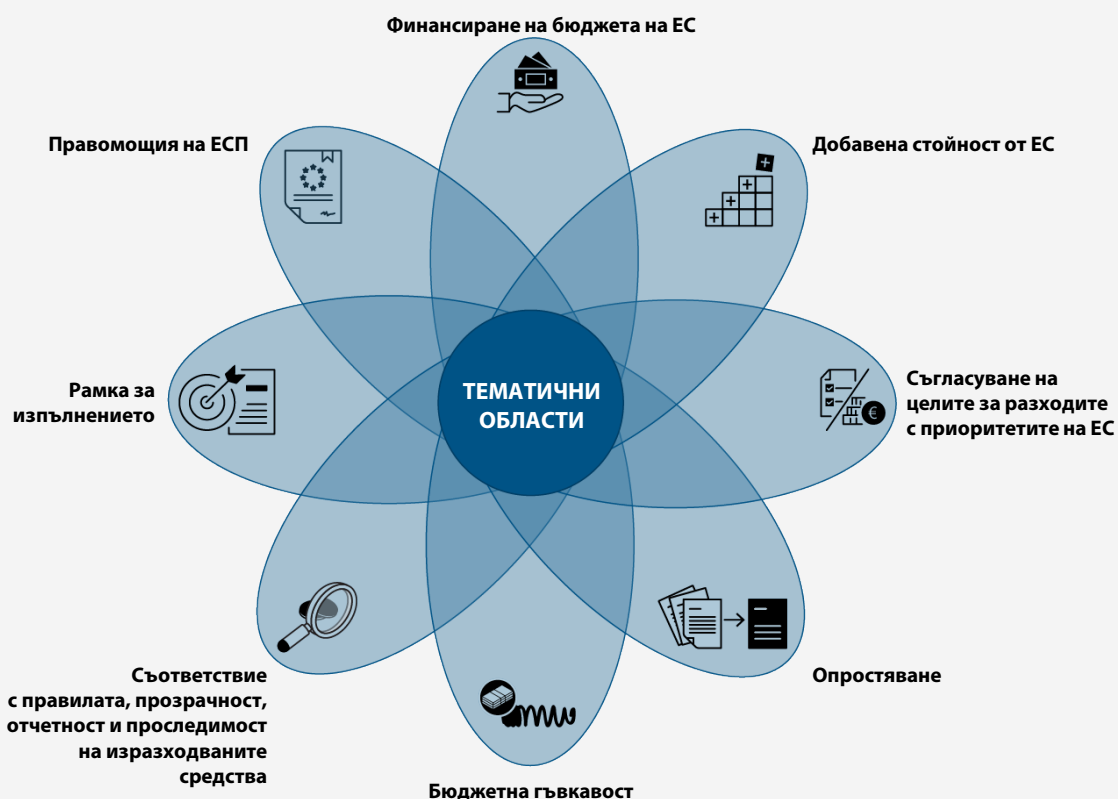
Финансиране на бюджета на ЕС

Правомощия на ЕСП

Добавена стойност от ЕС

Рамка за изпълнението

ТЕМАТИЧНИ ОБЛАСТИ

Съгласуване на целите за разходите с приоритетите на ЕС

Съответствие с правилата, прозрачност, отчетност и проследимост на изразходваните средства

Опростяване

Бюджетна гъвкавост